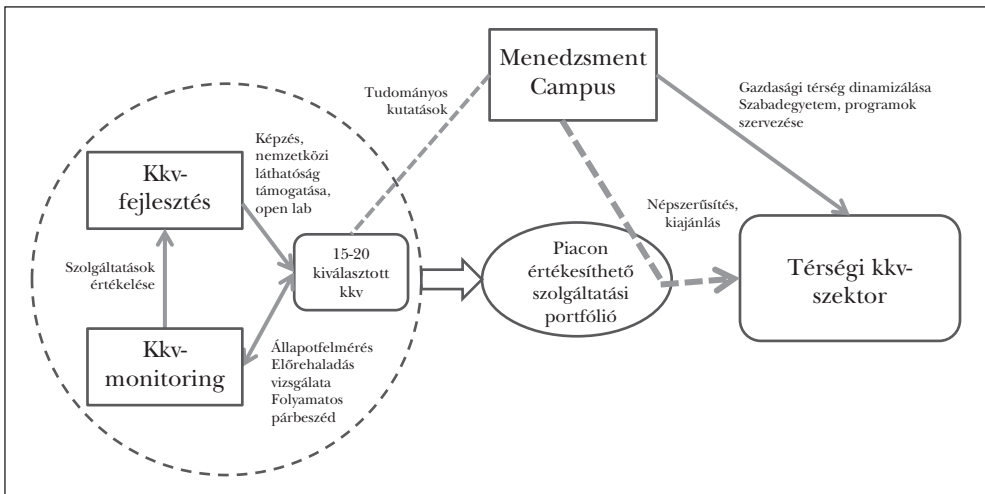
Menedzsment Campus

Tudományos kutatások

Gazdasági térség dinamizálása Szabadegyetem, programok szervezése

Kkv-fejlesztés

Képzés, nemzetközi láthatóság támogatása, open lab

Szolgáltatások értékelése

15-20 kiválasztott kkv

Népszerűsítés, kiajánlás

Piacon értékesíthető szolgáltatási portfólió

Térségi kkv-szektor

Kkv-monitoring

Állapotfelmérés Előrehaladás vizsgálata Folyamatos párbeszéd